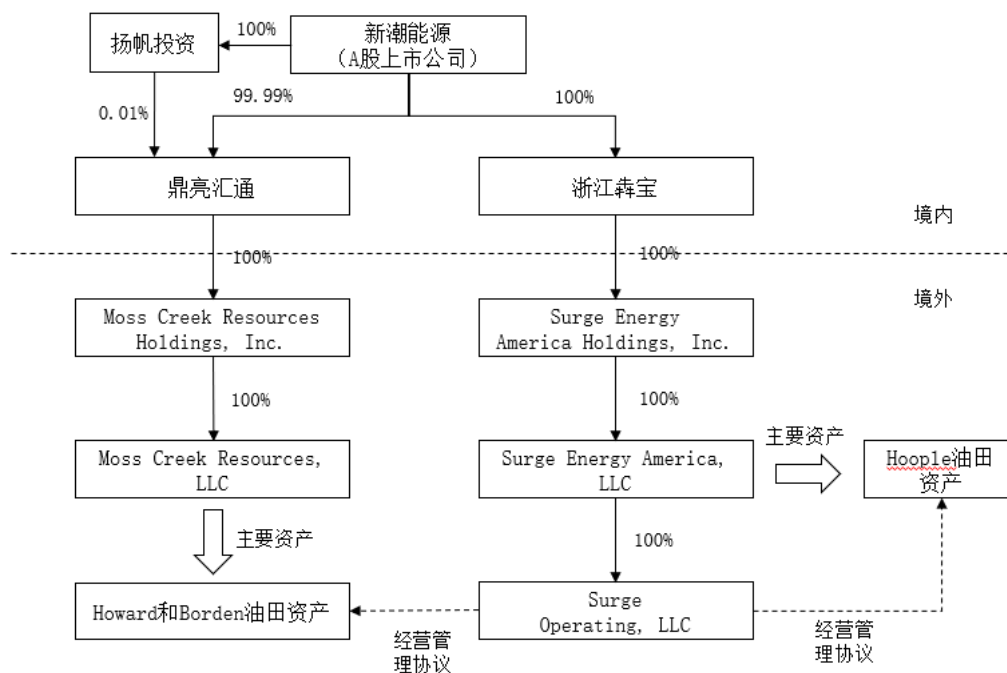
新潮能源
（A股上市公司）

100%

扬帆投资

0.01%

99.99%

100%

鼎亮汇通

浙江犇宝

境内

100%

100%

境外

Moss Creek Resources Holdings, Inc.

Surge Energy America Holdings, Inc.

100%

100%

Moss Creek Resources, LLC

Surge Energy America, LLC

主要资产

Hoople油田资产

主要资产

100%

Howard和Borden油田资产

Surge Operating, LLC

经营管理协议

经营管理协议